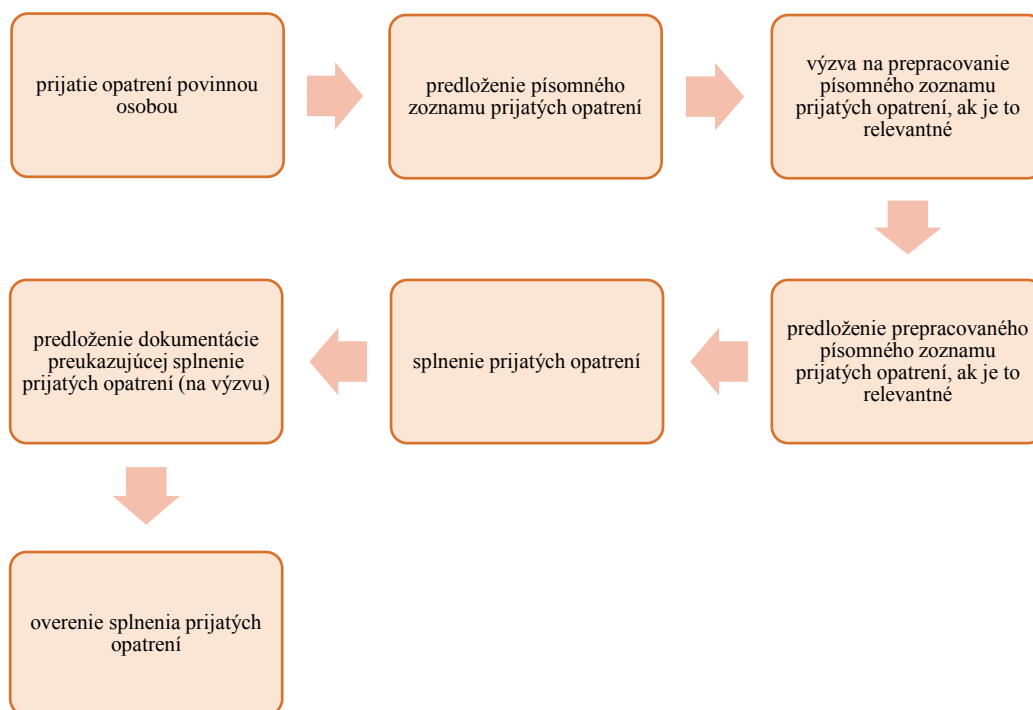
prijatie opatrení povinnou osobou

predloženie písomného zoznamu prijatých opatrení

výzva na prepracovanie písomného zoznamu prijatých opatrení, ak je to relevantné

predloženie prepracovaného písomného zoznamu prijatých opatrení, ak je to relevantné

splnenie prijatých opatrení

predloženie dokumentácie preukazujúcej splnenie prijatých opatrení (na výzvu)

overenie splnenia prijatých opatrení